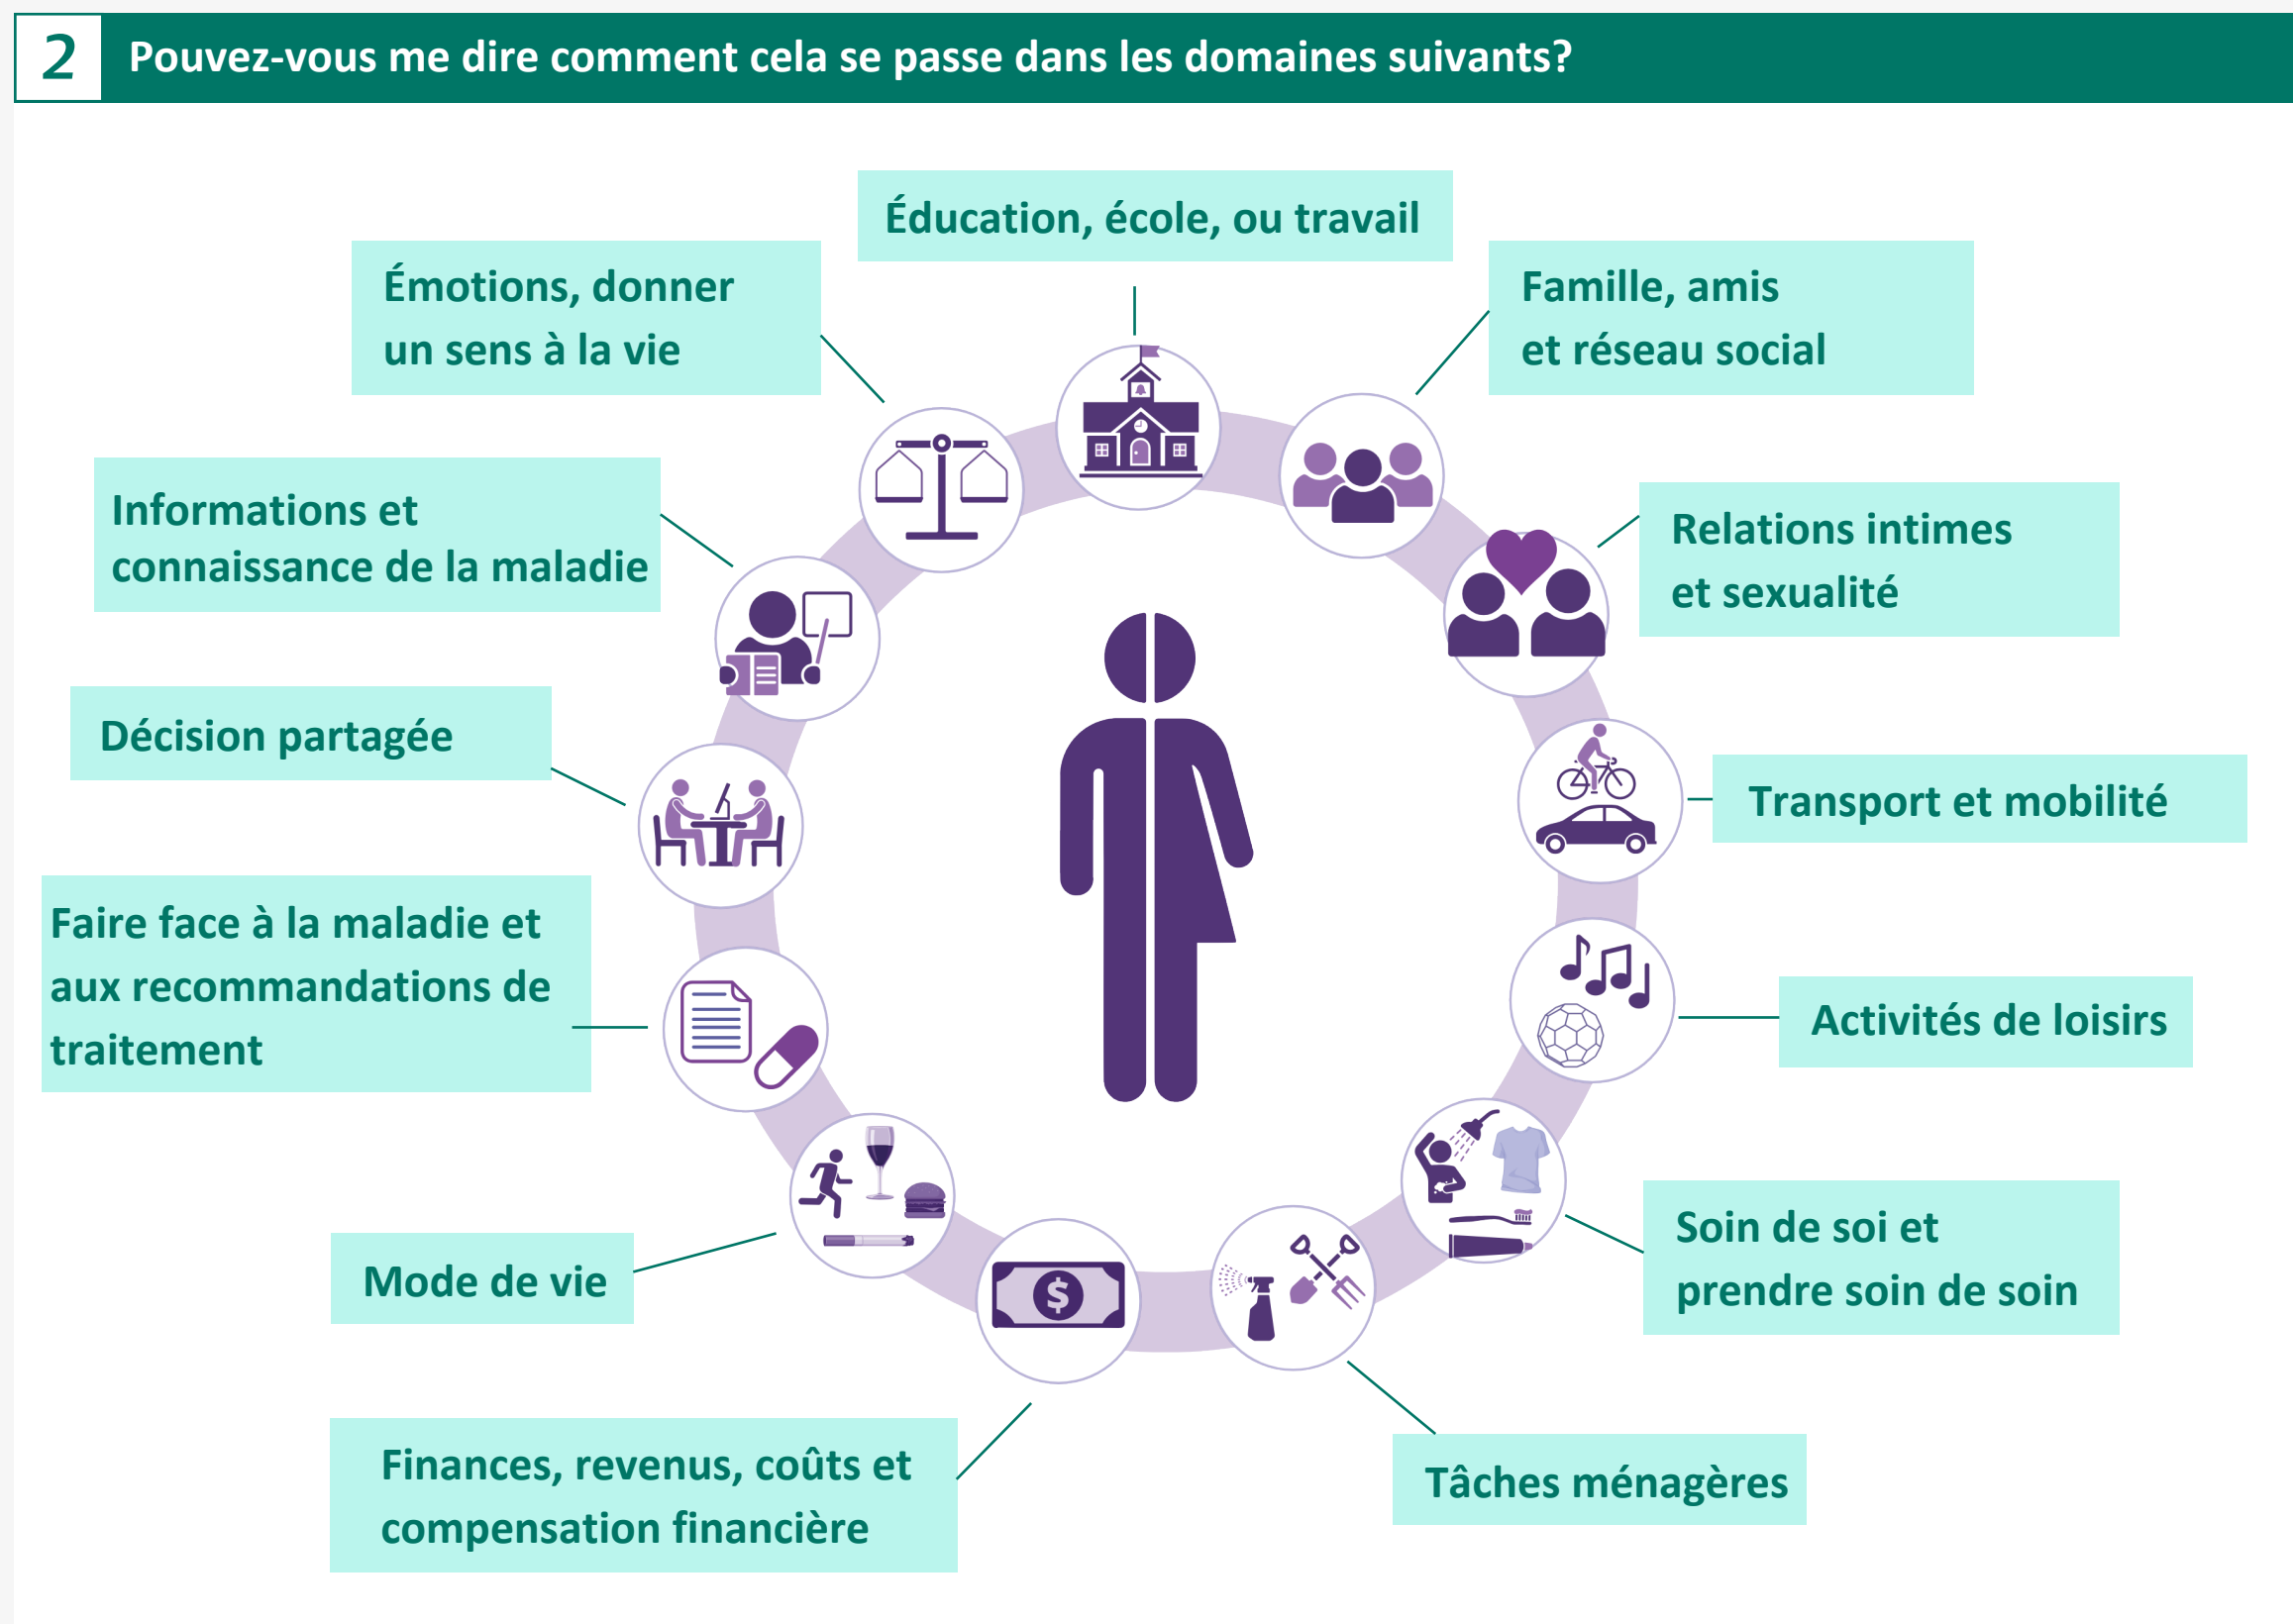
2 Pouvez-vous me dire comment cela se passe dans les domaines suivants?

Éducation, école, ou travail

Émotions, donner un sens à la vie

Famille, amis et réseau social

Informations et connaissance de la maladie

Relations intimes et sexualité

Décision partagée

Transport et mobilité

Faire face à la maladie et aux recommandations de traitement

Activités de loisirs

$

Soin de soi et prendre soin de soin

Mode de vie

Finances, revenus, coûts et compensation financière

Tâches ménagères